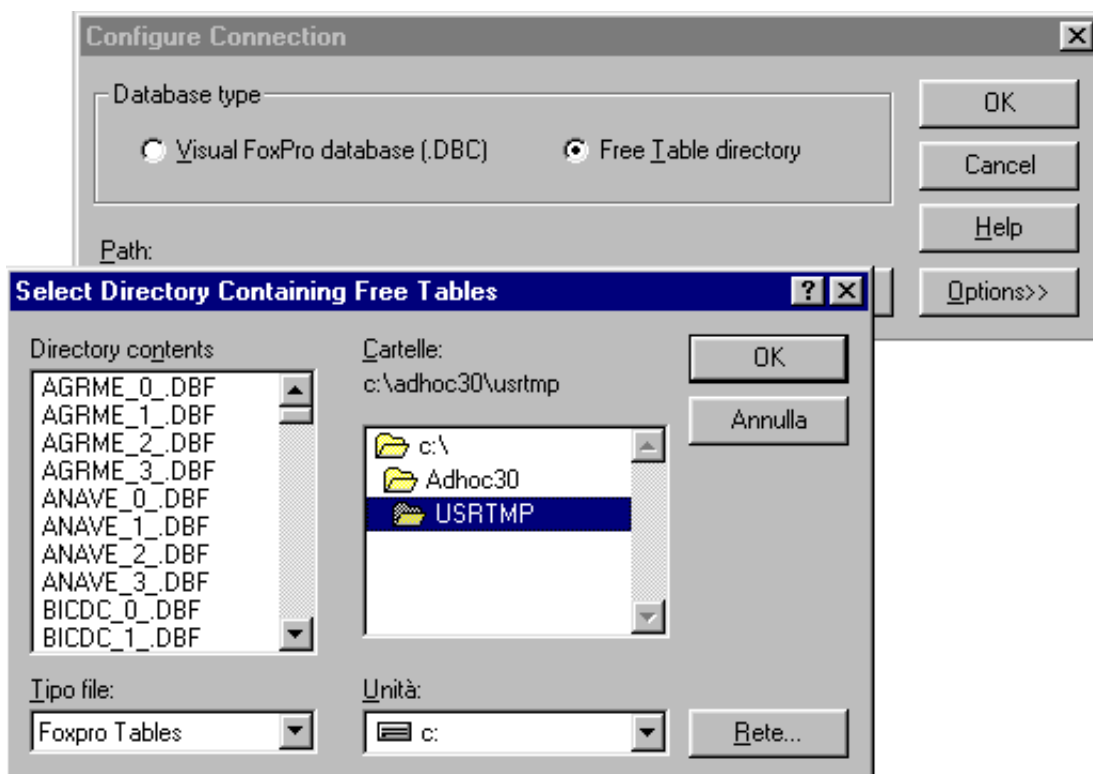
Configure Connection

Database type

Visual FoxPro database (.DBC)

Free Table directory

OK

Cancel

Help

Path:

Options>>

Select Directory Containing Free Tables

Directory contents

AGRME_0_.DBF
AGRME_1_.DBF
AGRME_2_.DBF
AGRME_3_.DBF
ANAVE_0_.DBF
ANAVE_1_.DBF
ANAVE_2_.DBF
ANAVE_3_.DBF
BICDC_0_.DBF
BICDC_1_.DBF

Cartelle:
c:\adhoc30\usrtmp

c:\
Adhoc30
USRTMP

OK

Annulla

Tipo file:

Foxpro Tables

Unità:

c:

Rete...